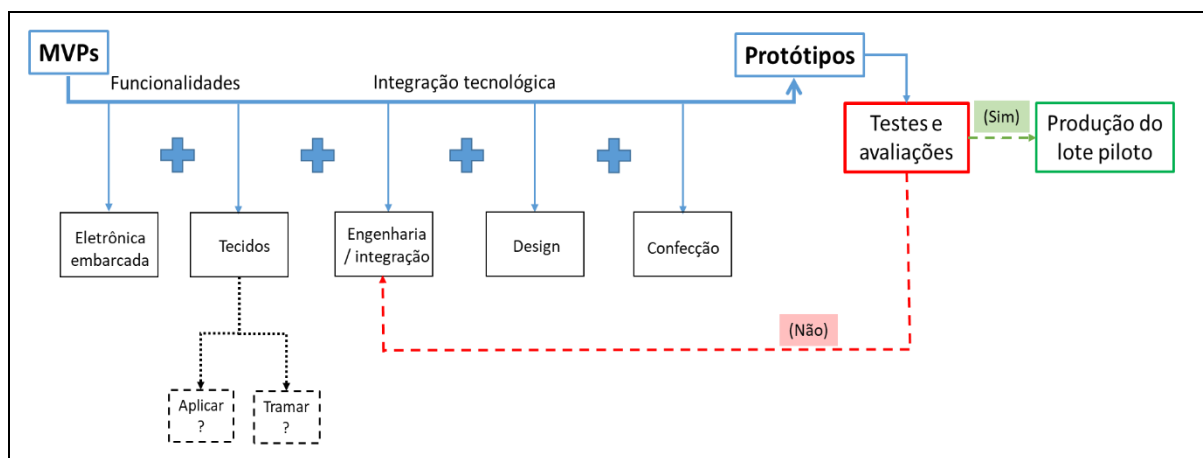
MVPs

Funcionalidades

Integração tecnológica

Protótipos

Testes e avaliações

(Sim)

Produção do lote piloto

Eletrônica embarcada

Tecidos

Engenharia / integração

Design

Confecção

(Não)

Aplicar ?

Tramar ?